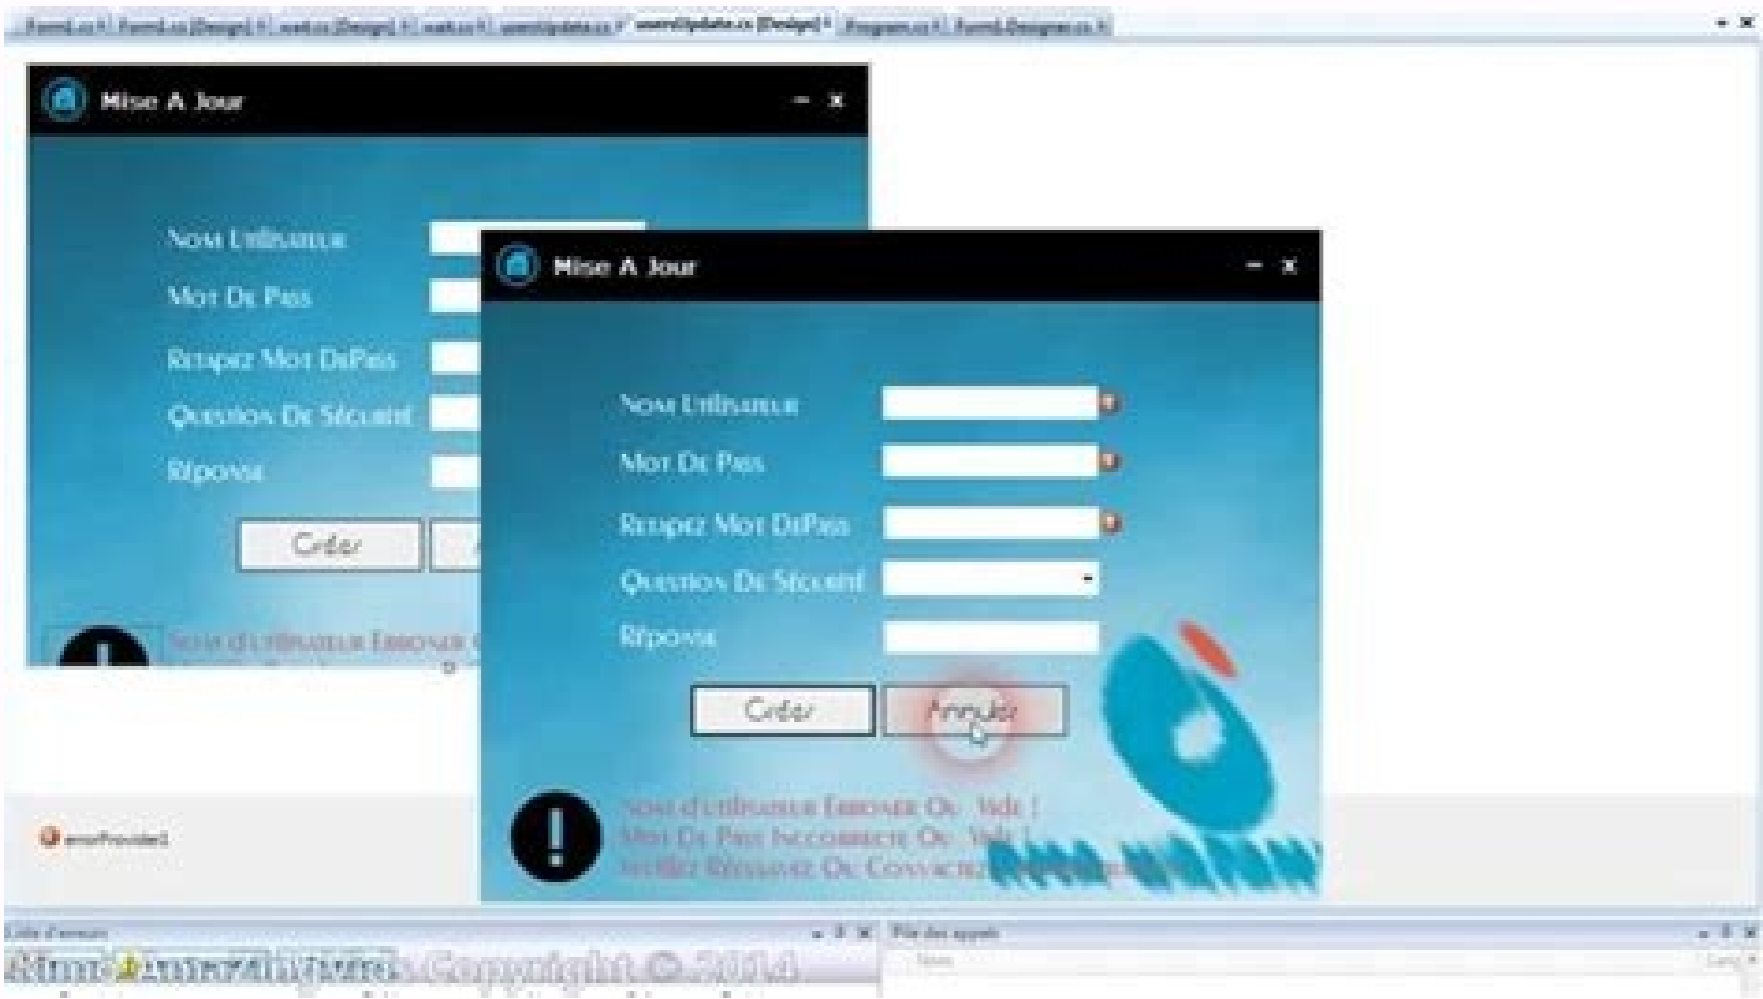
Form1.cs | Form1.cs [Design] | wait.cs [Design] | wait.cs | userUpdate.cs | userUpdate.cs [Design] | Program.cs | Form1.Designer.cs

Mise A Jour

Nom Utilisateur

Mot De Pass

Retapez Mot DePass

Question De Sécurité

Réponse

Créer

Nom d'utilisateur Erroner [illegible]

Mise A Jour

Nom Utilisateur

Mot De Pass

Retapez Mot DePass

Question De Sécurité

Réponse

Créer

Annuler

Nom d'utilisateur Erroner Ou Vide !
Mot De Pass Incorrecte Ou Vide !
Veillez Réssayez De Connecter

errorProvider1

Liste d'erreurs

Pile des appels

Nom

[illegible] Copyright © 2014